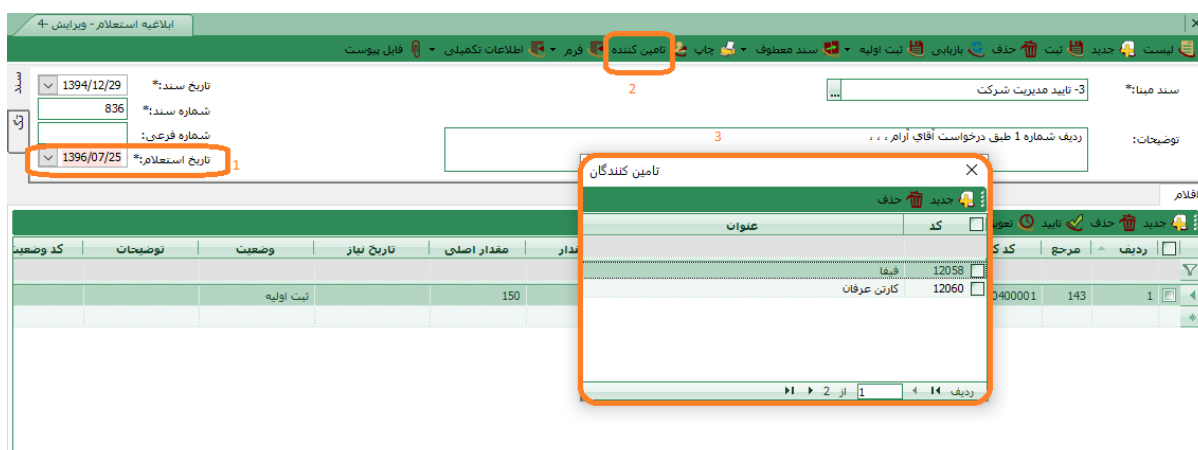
ابلاغیه استعلام - ویرایش 4-

لیست جدید ثبت حذف بازیابی ثبت اولیه سند معطوف چاپ تامین کننده فرم اطلاعات تکمیلی فایل پیوست

2

سند مبنا:* 3- تایید مدیریت شرکت ...

تاریخ سند:* 1394/12/29
شماره سند:* 836
شماره فرعی:
تاریخ استعلام:* 1396/07/25
1

توضیحات: ردیف شماره 1 طبق درخواست آقای آرام ، ، ،
3

سند

اقلام

جدید حذف تایید تعویق

| | ردیف | مرجع | کد کا | | | مقدار | مقدار اصلی | تاریخ نیاز | وضعیت | توضیحات | کد وضعیت |
|---|---|---|---|---|---|---|---|---|---|---|---|
| | 1 | 143 | 0400001 | | | | 150 | | ثبت اولیه | | |

تامین کنندگان

جدید حذف

| | کد | عنوان |
|---|---|---|
| | 12058 | فیفا |
| | 12060 | کارتن عرفان |

ردیف 1 از 2